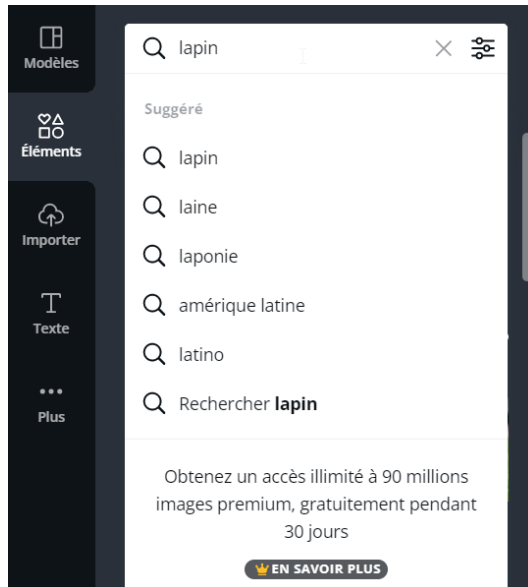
Modèles

Éléments

Importer

Texte

Plus

lapin

Suggéré

lapin

laine

laponie

amérique latine

latino

Rechercher **lapin**

Obtenez un accès illimité à 90 millions images premium, gratuitement pendant 30 jours

EN SAVOIR PLUS